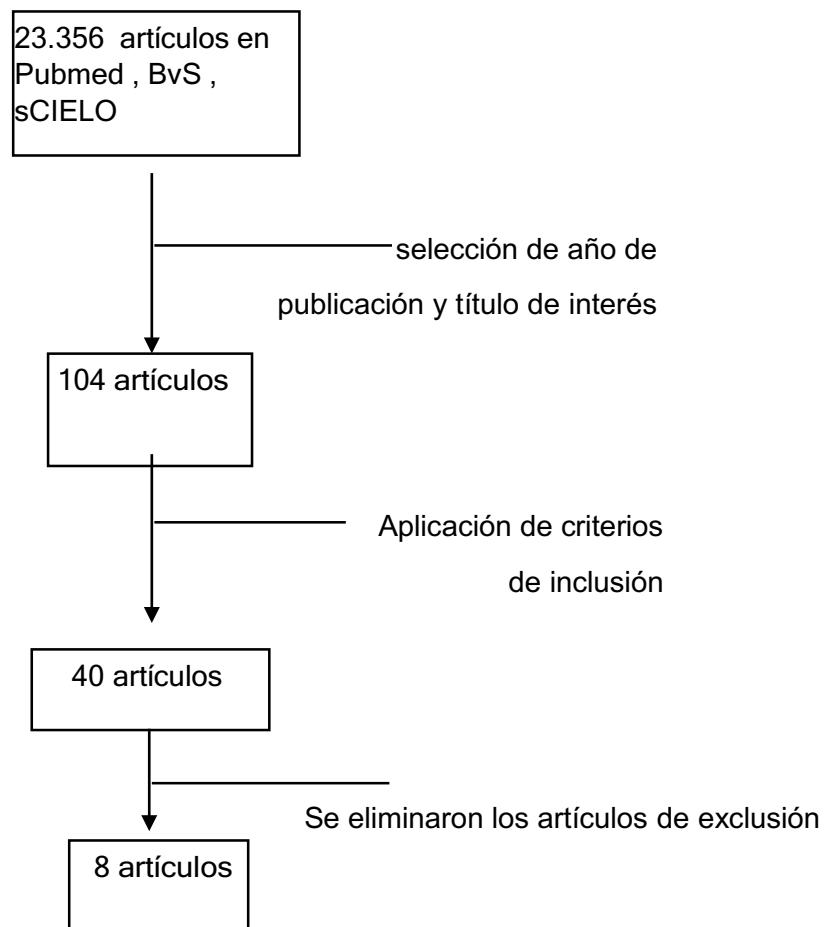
23.356 artículos en Pubmed , BvS , sCIELO

selección de año de publicación y título de interés

104 artículos

Aplicación de criterios de inclusión

40 artículos

Se eliminaron los artículos de exclusión

8 artículos